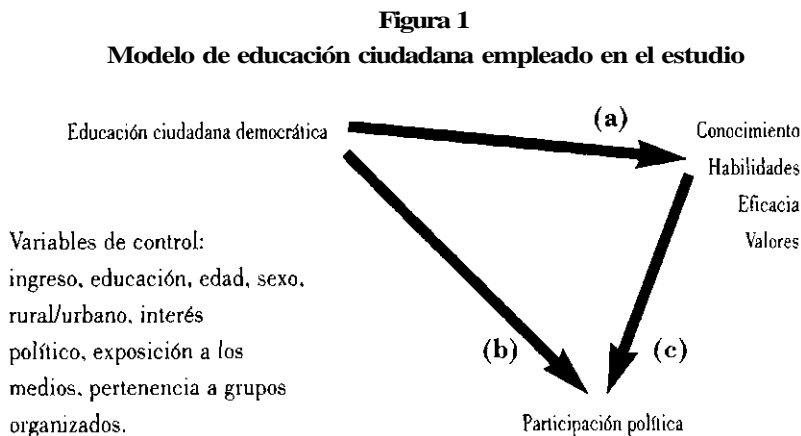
**Figura 1**
**Modelo de educación ciudadana empleado en el estudio**

Educación ciudadana democrática

(a)

Conocimiento
Habilidades
Eficacia
Valores

Variables de control: ingreso, educación, edad, sexo, rural/urbano, interés político, exposición a los medios, pertenencia a grupos organizados.

(b)

(c)

Participación política